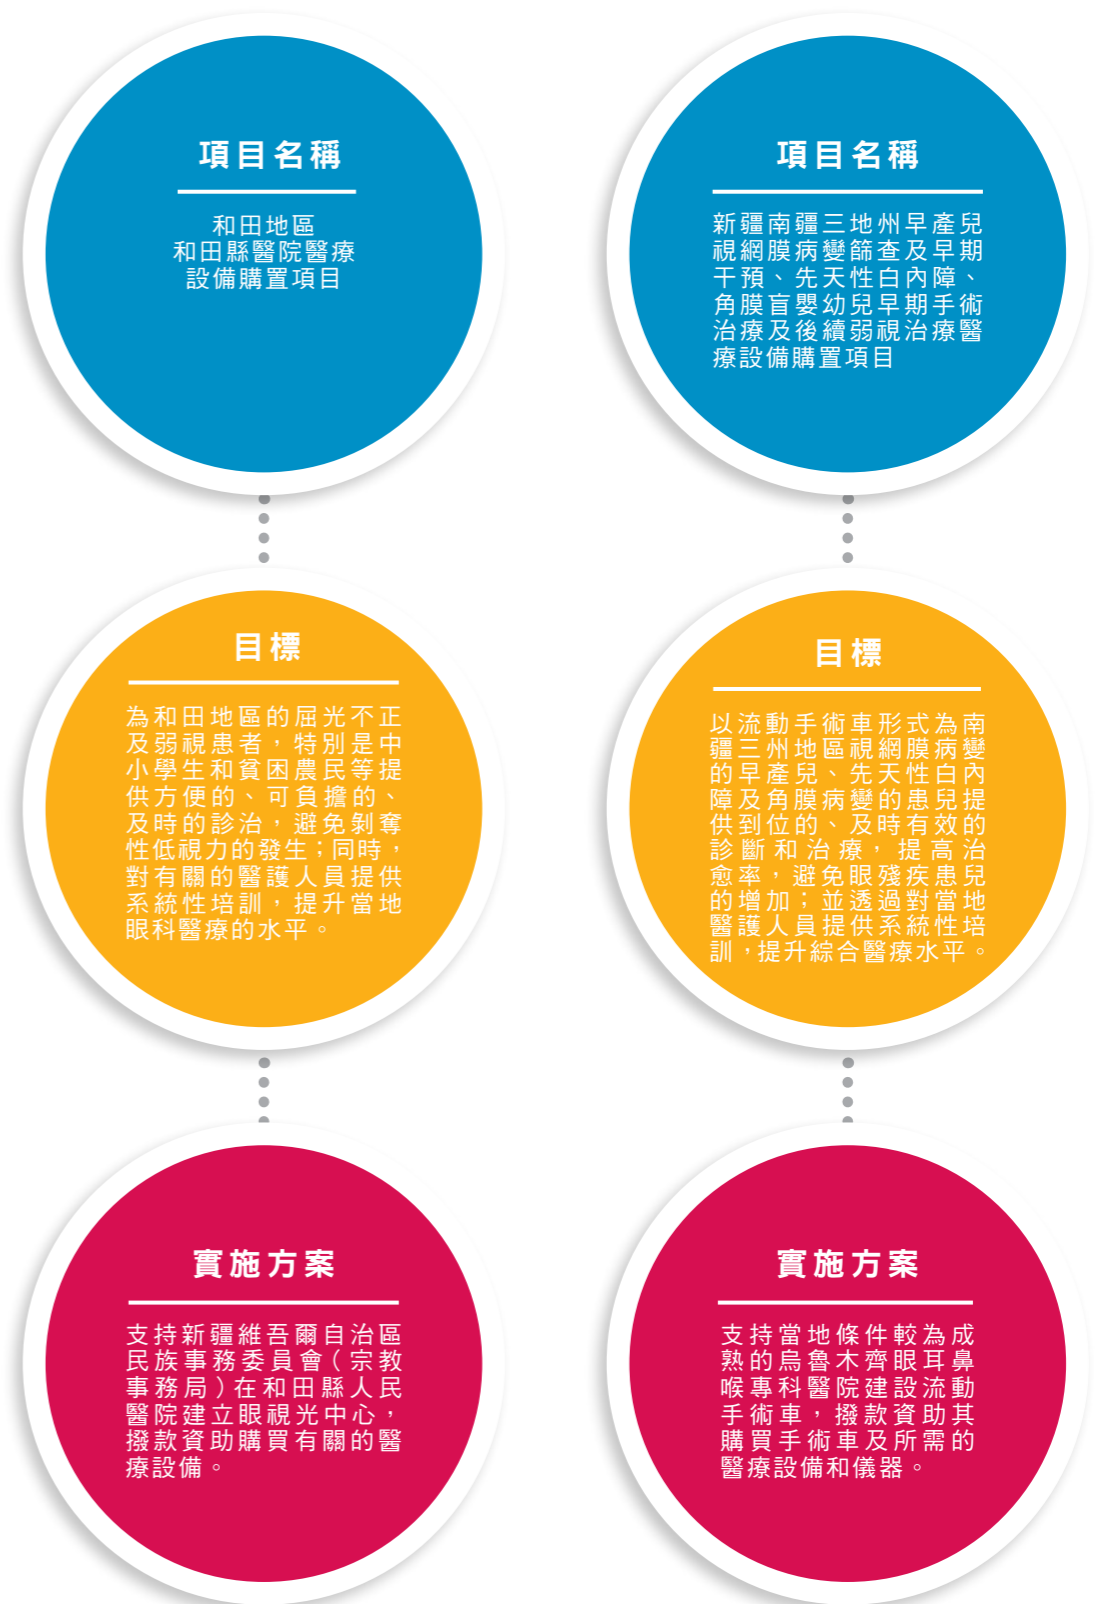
項目名稱

和田地區
和田縣醫院醫療
設備購置項目

目標

為和田地區的屈光不正及弱視患者，特別是中小學生和貧困農民等提供方便的、可負擔的、及時的診治，避免剝奪性低視力的發生；同時，對有關的醫護人員提供系統性培訓，提升當地眼科醫療的水平。

實施方案

支持新疆維吾爾自治區民族事務委員會（宗教事務局）在和田縣人民醫院建立眼視光中心，撥款資助購買有關的醫療設備。

項目名稱

新疆南疆三地州早產兒視網膜病變篩查及早期干預、先天性白內障、角膜盲嬰幼兒早期手術治療及後續弱視治療醫療設備購置項目

目標

以流動手術車形式為南疆三州地區視網膜病變的早產兒、先天性白內障及角膜病變的患兒提供到位的、及時有效的診斷和治療，提高治愈率，避免眼殘疾患兒的增加；並透過對當地醫護人員提供系統性培訓，提升綜合醫療水平。

實施方案

支持當地條件較為成熟的烏魯木齊眼耳鼻喉專科醫院建設流動手術車，撥款資助其購買手術車及所需的醫療設備和儀器。